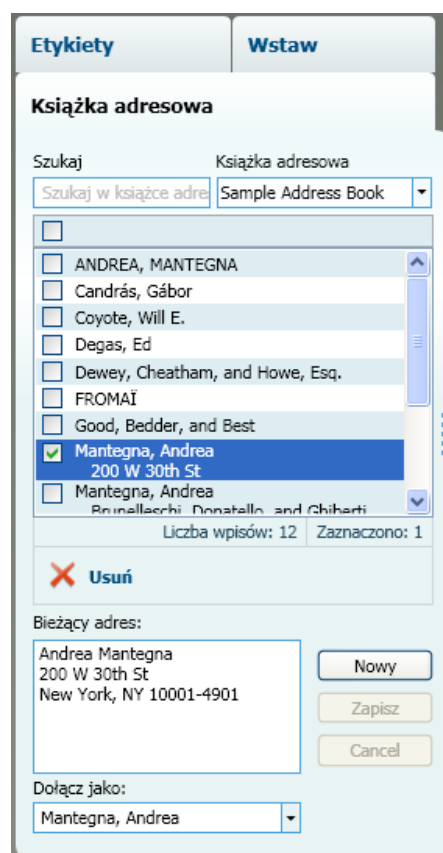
Etykiety
Wstaw

Książka adresowa

Szukaj
Szukaj w książce adre
Książka adresowa
Sample Address Book

ANDREA, MANTEGNA
Candrás, Gábor
Coyote, Will E.
Degas, Ed
Dewey, Cheatham, and Howe, Esq.
FROMAÏ
Good, Bedder, and Best
Mantegna, Andrea
200 W 30th St
Mantegna, Andrea
Brunelleschi, Donatello, and Ghiberti

Liczba wpisów: 12
Zaznaczono: 1

Usuń

Bieżący adres:
Andrea Mantegna
200 W 30th St
New York, NY 10001-4901

Nowy
Zapisz
Cancel

Dołącz jako:
Mantegna, Andrea